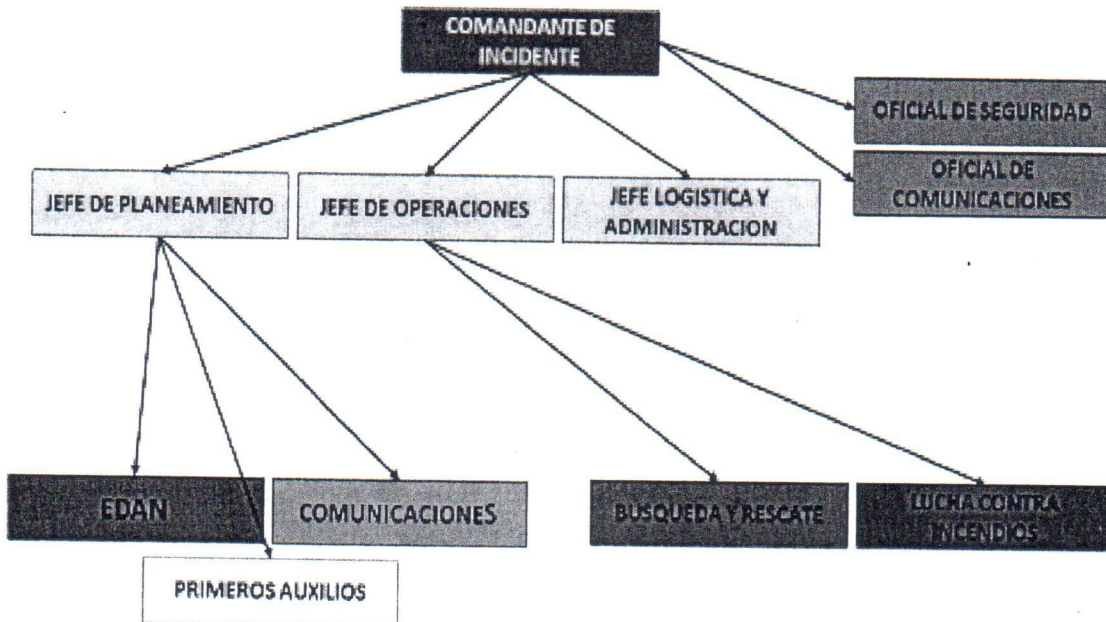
COMANDANTE DE INCIDENTE

OFICIAL DE SEGURIDAD

OFICIAL DE COMUNICACIONES

JEFE DE PLANEAMIENTO

JEFE DE OPERACIONES

JEFE LOGISTICA Y ADMINISTRACION

EDAN

COMUNICACIONES

BUSQUEDA Y RESCATE

LUCHA CONTRA INCENDIOS

PRIMEROS AUXILIOS